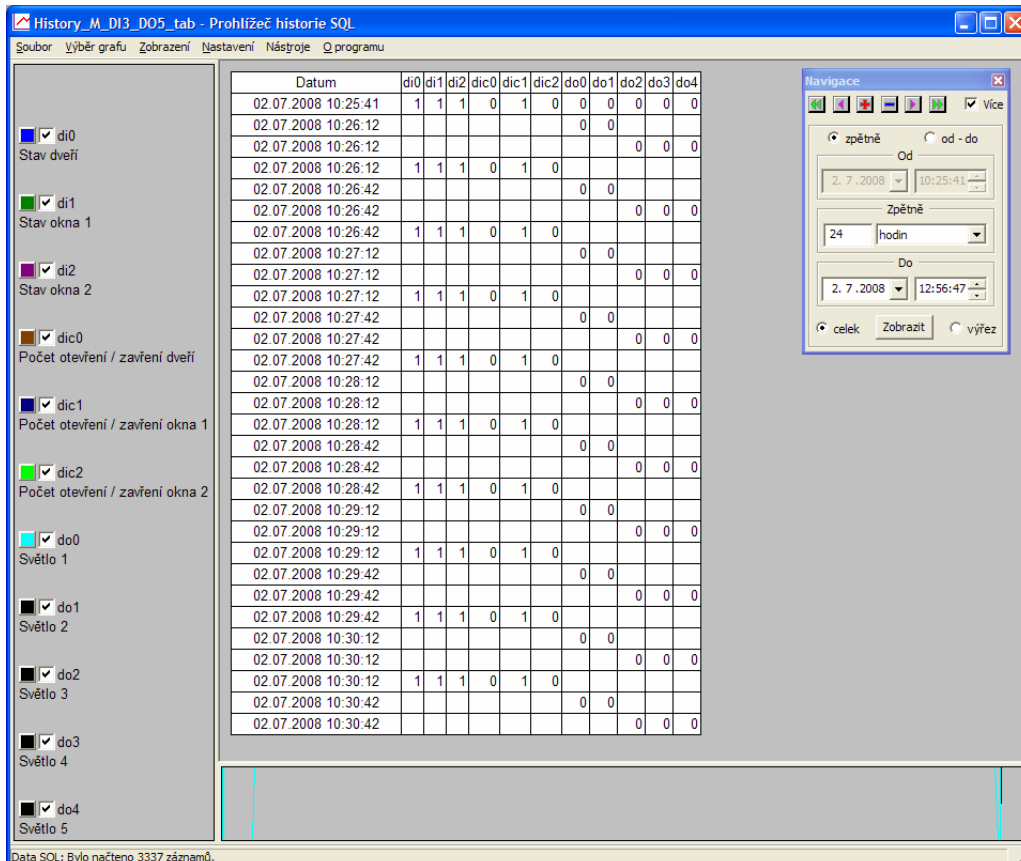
History_M_DI3_DO5_tab - Prohlížeč historie SQL

Soubor Výběr grafu Zobrazení Nastavení Nástroje O programu

di0
Stav dveří

di1
Stav okna 1

di2
Stav okna 2

dic0
Počet otevření / zavření dveří

dic1
Počet otevření / zavření okna 1

dic2
Počet otevření / zavření okna 2

do0
Světlo 1

do1
Světlo 2

do2
Světlo 3

do3
Světlo 4

do4
Světlo 5

| Datum | di0 | di1 | di2 | dic0 | dic1 | dic2 | do0 | do1 | do2 | do3 | do4 |
|---|---|---|---|---|---|---|---|---|---|---|---|
| 02.07.2008 10:25:41 | 1 | 1 | 1 | 0 | 1 | 0 | 0 | 0 | 0 | 0 | 0 |
| 02.07.2008 10:26:12 | | | | | | | 0 | 0 | | | |
| 02.07.2008 10:26:12 | | | | | | | | | 0 | 0 | 0 |
| 02.07.2008 10:26:12 | 1 | 1 | 1 | 0 | 1 | 0 | | | | | |
| 02.07.2008 10:26:42 | | | | | | | 0 | 0 | | | |
| 02.07.2008 10:26:42 | | | | | | | | | 0 | 0 | 0 |
| 02.07.2008 10:26:42 | 1 | 1 | 1 | 0 | 1 | 0 | | | | | |
| 02.07.2008 10:27:12 | | | | | | | 0 | 0 | | | |
| 02.07.2008 10:27:12 | | | | | | | | | 0 | 0 | 0 |
| 02.07.2008 10:27:12 | 1 | 1 | 1 | 0 | 1 | 0 | | | | | |
| 02.07.2008 10:27:42 | | | | | | | 0 | 0 | | | |
| 02.07.2008 10:27:42 | | | | | | | | | 0 | 0 | 0 |
| 02.07.2008 10:27:42 | 1 | 1 | 1 | 0 | 1 | 0 | | | | | |
| 02.07.2008 10:28:12 | | | | | | | 0 | 0 | | | |
| 02.07.2008 10:28:12 | | | | | | | | | 0 | 0 | 0 |
| 02.07.2008 10:28:12 | 1 | 1 | 1 | 0 | 1 | 0 | | | | | |
| 02.07.2008 10:28:42 | | | | | | | 0 | 0 | | | |
| 02.07.2008 10:28:42 | | | | | | | | | 0 | 0 | 0 |
| 02.07.2008 10:28:42 | 1 | 1 | 1 | 0 | 1 | 0 | | | | | |
| 02.07.2008 10:29:12 | | | | | | | 0 | 0 | | | |
| 02.07.2008 10:29:12 | | | | | | | | | 0 | 0 | 0 |
| 02.07.2008 10:29:12 | 1 | 1 | 1 | 0 | 1 | 0 | | | | | |
| 02.07.2008 10:29:42 | | | | | | | 0 | 0 | | | |
| 02.07.2008 10:29:42 | | | | | | | | | 0 | 0 | 0 |
| 02.07.2008 10:29:42 | 1 | 1 | 1 | 0 | 1 | 0 | | | | | |
| 02.07.2008 10:30:12 | | | | | | | 0 | 0 | | | |
| 02.07.2008 10:30:12 | | | | | | | | | 0 | 0 | 0 |
| 02.07.2008 10:30:12 | 1 | 1 | 1 | 0 | 1 | 0 | | | | | |
| 02.07.2008 10:30:42 | | | | | | | 0 | 0 | | | |
| 02.07.2008 10:30:42 | | | | | | | | | 0 | 0 | 0 |

Navigace
Více
zpětně
od - do
Od
2. 7 .2008
10:25:41
Zpětně
24
hodin
Do
2. 7 .2008
12:56:47
celek
Zobrazit
výřez

Data SQL: Bylo načteno 3337 záznamů.